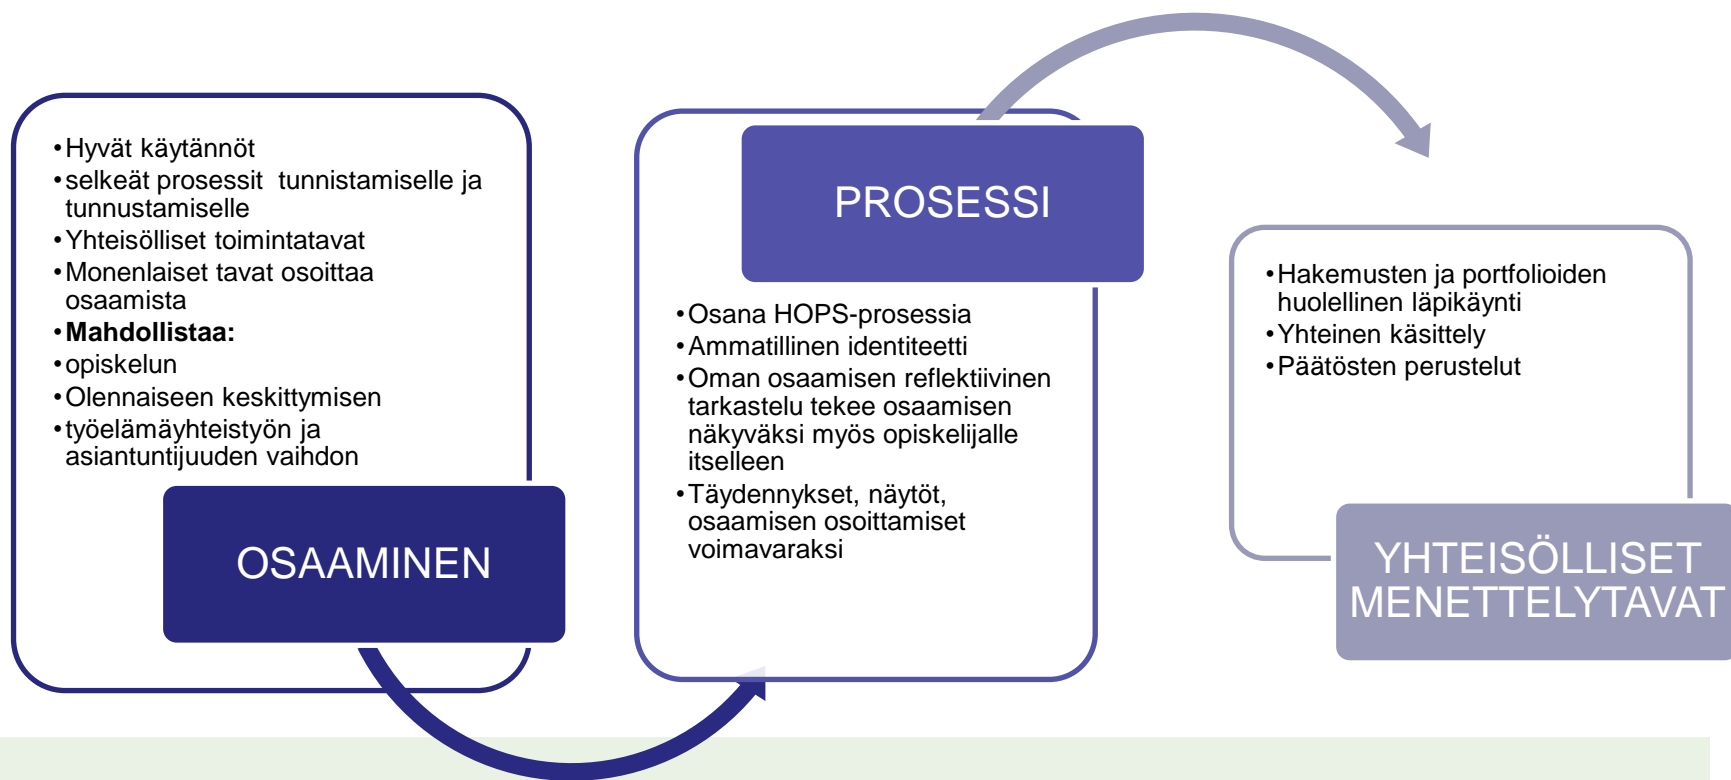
- Hyvät käytännöt
- selkeät prosessit tunnistamiselle ja tunnustamiselle
- Yhteisölliset toimintatavat
- Monenlaiset tavat osoittaa osaamista
- **Mahdollistaa:**
- opiskelun
- Olennaiseen keskittymisen
- työelämäyhteistyön ja asiantuntijuuden vaihdon

OSAAMINEN

PROSESSI

- Osana HOPS-prosessia
- Ammatillinen identiteetti
- Oman osaamisen reflektiivinen tarkastelu tekee osaamisen näkyväksi myös opiskelijalle itselleen
- Täydennykset, näytöt, osaamisen osoittamiset voimavaraksi

- Hakemusten ja portfolioiden huolellinen läpikäynti
- Yhteinen käsittely
- Päätösten perustelut

YHTEISÖLLISET MENETTELYTAVAT